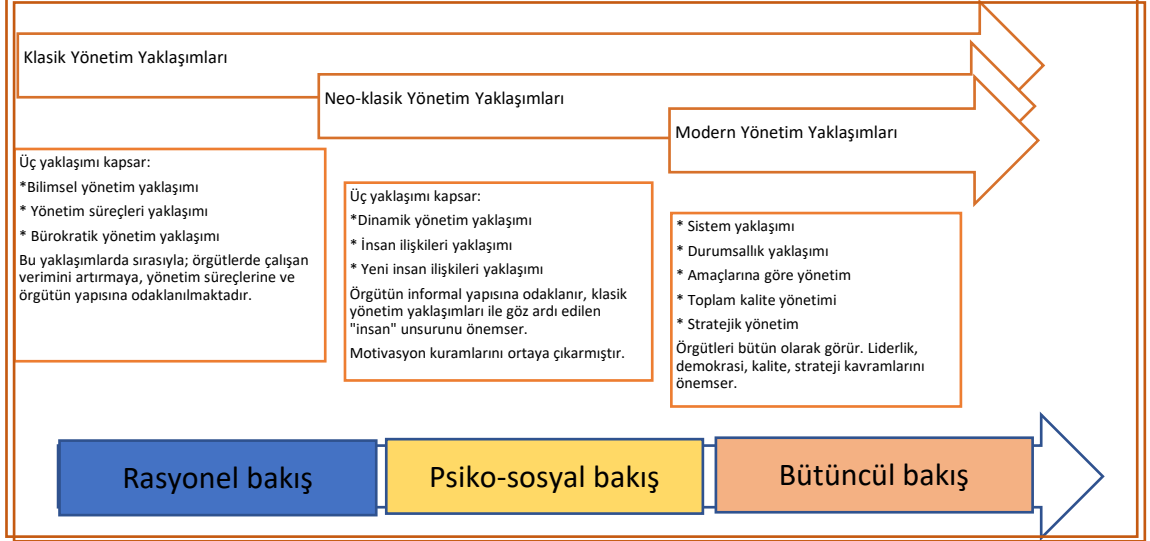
Klasik Yönetim Yaklaşımları

Neo-klasik Yönetim Yaklaşımları

Modern Yönetim Yaklaşımları

Üç yaklaşımı kapsar:

*Bilimsel yönetim yaklaşımı

* Yönetim süreçleri yaklaşımı

* Bürokratik yönetim yaklaşımı

Bu yaklaşımlarda sırasıyla; örgütlerde çalışan verimini artırmaya, yönetim süreçlerine ve örgütün yapısına odaklanılmaktadır.

Üç yaklaşımı kapsar:

*Dinamik yönetim yaklaşımı

* İnsan ilişkileri yaklaşımı

* Yeni insan ilişkileri yaklaşımı

Örgütün informal yapısına odaklanır, klasik yönetim yaklaşımları ile göz ardı edilen "insan" unsurunu önemser.

Motivasyon kuramlarını ortaya çıkarmıştır.

* Sistem yaklaşımı

* Durumsallık yaklaşımı

* Amaçlarına göre yönetim

* Toplam kalite yönetimi

* Stratejik yönetim

Örgütleri bütün olarak görür. Liderlik, demokrasi, kalite, strateji kavramlarını önemser.

Rasyonel bakış

Psiko-sosyal bakış

Bütüncül bakış